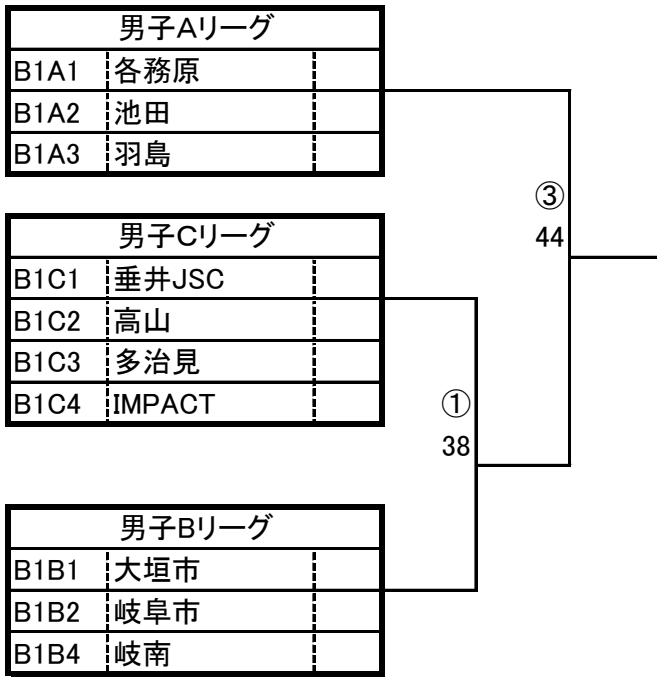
| 男子Aリーグ | | |
|---|---|---|
| B1A1 | 各務原 | |
| B1A2 | 池田 | |
| B1A3 | 羽島 | |

| 男子Cリーグ | | |
|---|---|---|
| B1C1 | 垂井JSC | |
| B1C2 | 高山 | |
| B1C3 | 多治見 | |
| B1C4 | IMPACT | |

| 男子Bリーグ | | |
|---|---|---|
| B1B1 | 大垣市 | |
| B1B2 | 岐阜市 | |
| B1B4 | 岐南 | |

③
44

①
38